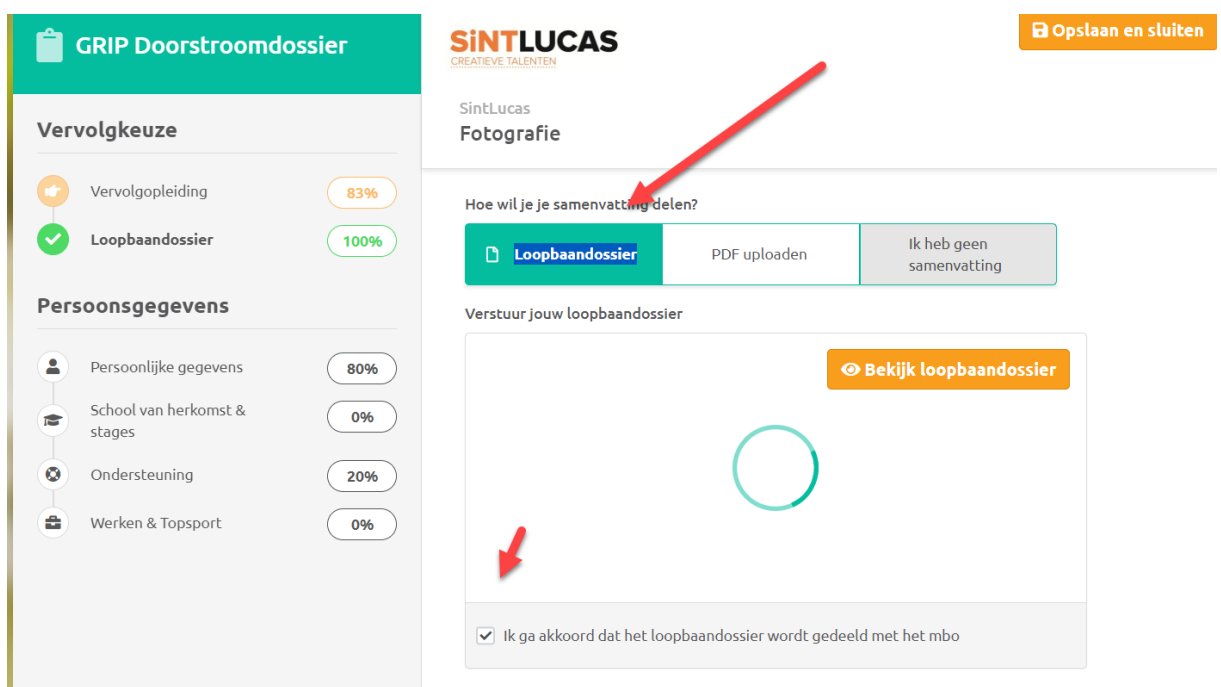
GRIP Doorstroomdossier

Vervolgkeuze

Vervolgopleiding 83%

Loopbaandossier 100%

Persoonsgegevens

Persoonlijke gegevens 80%

School van herkomst & stages 0%

Ondersteuning 20%

Werken & Topsport 0%

SiNTLUCAS
CREATIEVE TALENTEN

Opslaan en sluiten

SintLucas
Fotografie

Hoe wil je je samenvatting delen?

Loopbaandossier

PDF uploaden

Ik heb geen samenvatting

Verstuur jouw loopbaandossier

Bekijk loopbaandossier

Ik ga akkoord dat het loopbaandossier wordt gedeeld met het mbo